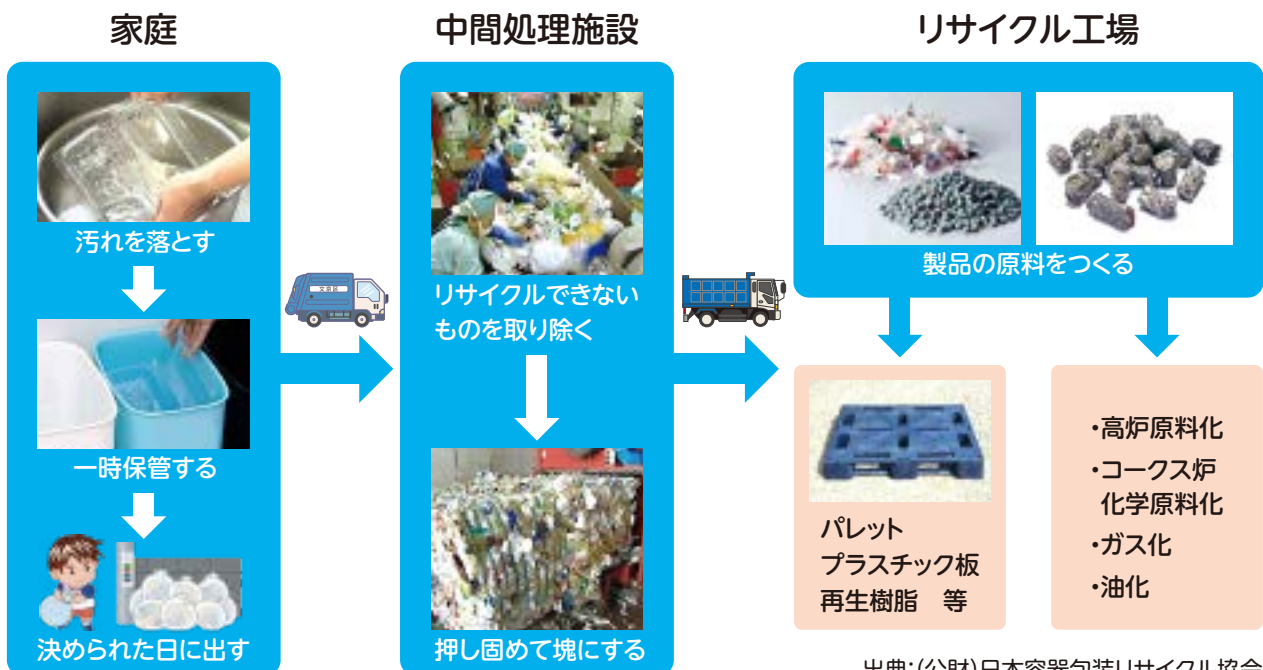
家庭

汚れを落とす

一時保管する

決められた日に出す

中間処理施設

リサイクルできないものを取り除く

押し固めて塊にする

リサイクル工場

製品の原料をつくる

パレット
プラスチック板
再生樹脂　等

・高炉原料化
・コークス炉化学原料化
・ガス化
・油化

出典:(公財)日本容器包装リサイクル協会